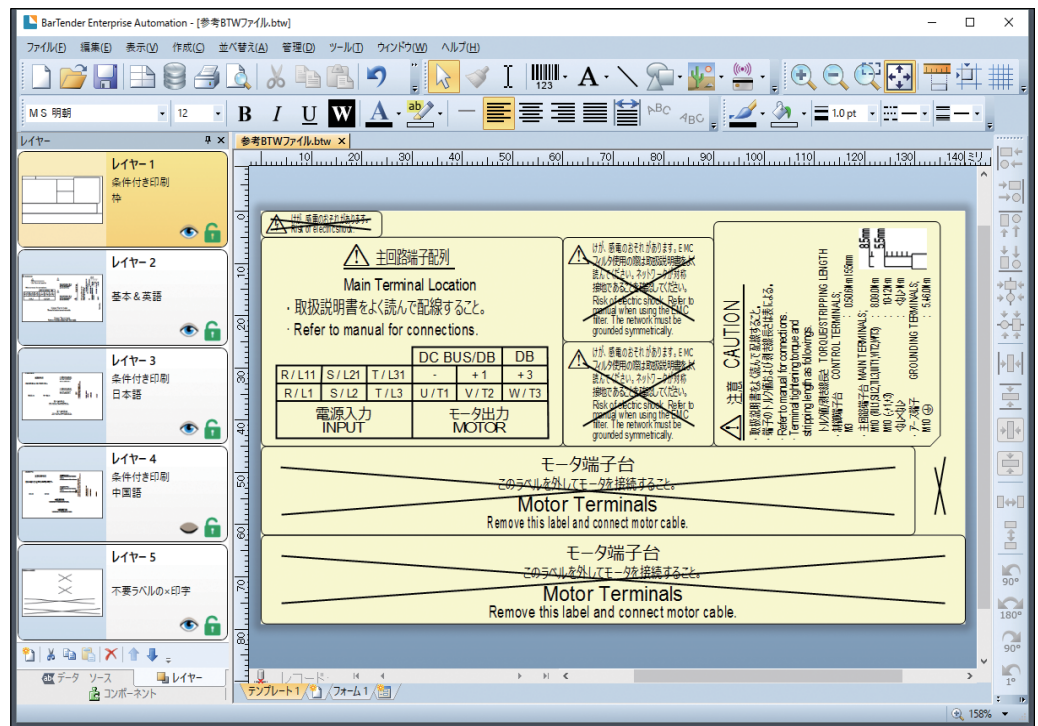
BarTender Enterprise Automation - [参考BTWファイル.btw]

ファイル(F) 編集(E) 表示(V) 作成(C) 並べ替え(A) 管理(D) ツール(T) ウィンドウ(W) ヘルプ(H)

MS 明朝 12 B I U W 1.0 pt

レイヤー

レイヤー 1
条件付き印刷
枠

レイヤー 2
基本＆英語

レイヤー 3
条件付き印刷
日本語

レイヤー 4
条件付き印刷
中国語

レイヤー 5
不要ラベルの×印字

データ ソース レイヤー
コンポーネント

参考BTWファイル.btw

けが、感電のおそれがあります。
Risk of electric shock.

主回路端子配列
Main Terminal Location
・取扱説明書をよく読んで配線すること。
・Refer to manual for connections.

| | | | DC BUS/DB | | DB |
|---|---|---|---|---|---|
| R / L11 | S / L21 | T / L31 | - | + 1 | + 3 |
| R / L1 | S / L2 | T / L3 | U / T1 | V / T2 | W / T3 |
| 電源入力 INPUT | | | モータ出力 MOTOR | | |

けが、感電のおそれがあります。EMCフィルタ使用の際は取扱説明書をよく読んでください。ネットワークが対称接地であることを確認してください。
Risk of electric shock. Refer to manual when using the EMC filter. The network must be grounded symmetrically.

けが、感電のおそれがあります。EMCフィルタ使用の際は取扱説明書をよく読んでください。ネットワークが対称接地であることを確認してください。
Risk of electric shock. Refer to manual when using the EMC filter. The network must be grounded symmetrically.

注意 CAUTION
・取扱説明書をよく読んで配線すること。
・端子のトルク値は取扱説明書による。
・Refer to manual for connections.
・Terminal tightening torque and stripping length as followings.
トルク値/被覆剥 TORQUE/STRIPPING LENGTH
・制御端子台 CONTROL TERMINALS:
M3 0.5N·m/5.5mm
・主回路端子台 MAIN TERMINALS:
M5 (R/L1,S/L2,T/L3,U/T1,V/T2,W/T3) 8.0N·m
M10 (-,+1,+3) 10-12N·m
・アース端子 GROUNDING TERMINALS:
M10 ⊕ 5.4-6.0N·m
8.5mm 5.5mm

モータ端子台
このラベルを外してモータを接続すること。
Motor Terminals
Remove this label and connect motor cable.

モータ端子台
このラベルを外してモータを接続すること。
Motor Terminals
Remove this label and connect motor cable.

テンプレート 1 フォーム 1
レコード
90° 180° 90° 1°
158%